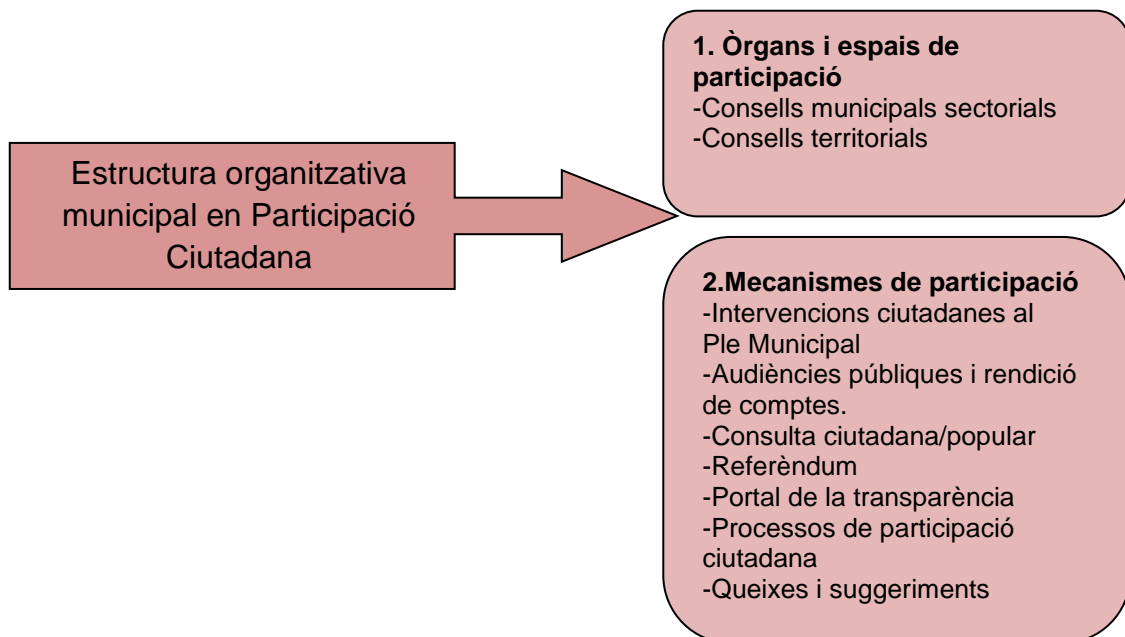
Estructura organitzativa municipal en Participació Ciutadana

**1. Òrgans i espais de participació**
-Consells municipals sectorials
-Consells territorials

**2.Mecanismes de participació**
-Intervencions ciutadanes al Ple Municipal
-Audiències públiques i rendició de comptes.
-Consulta ciutadana/popular
-Referèndum
-Portal de la transparència
-Processos de participació ciutadana
-Queixes i suggeriments